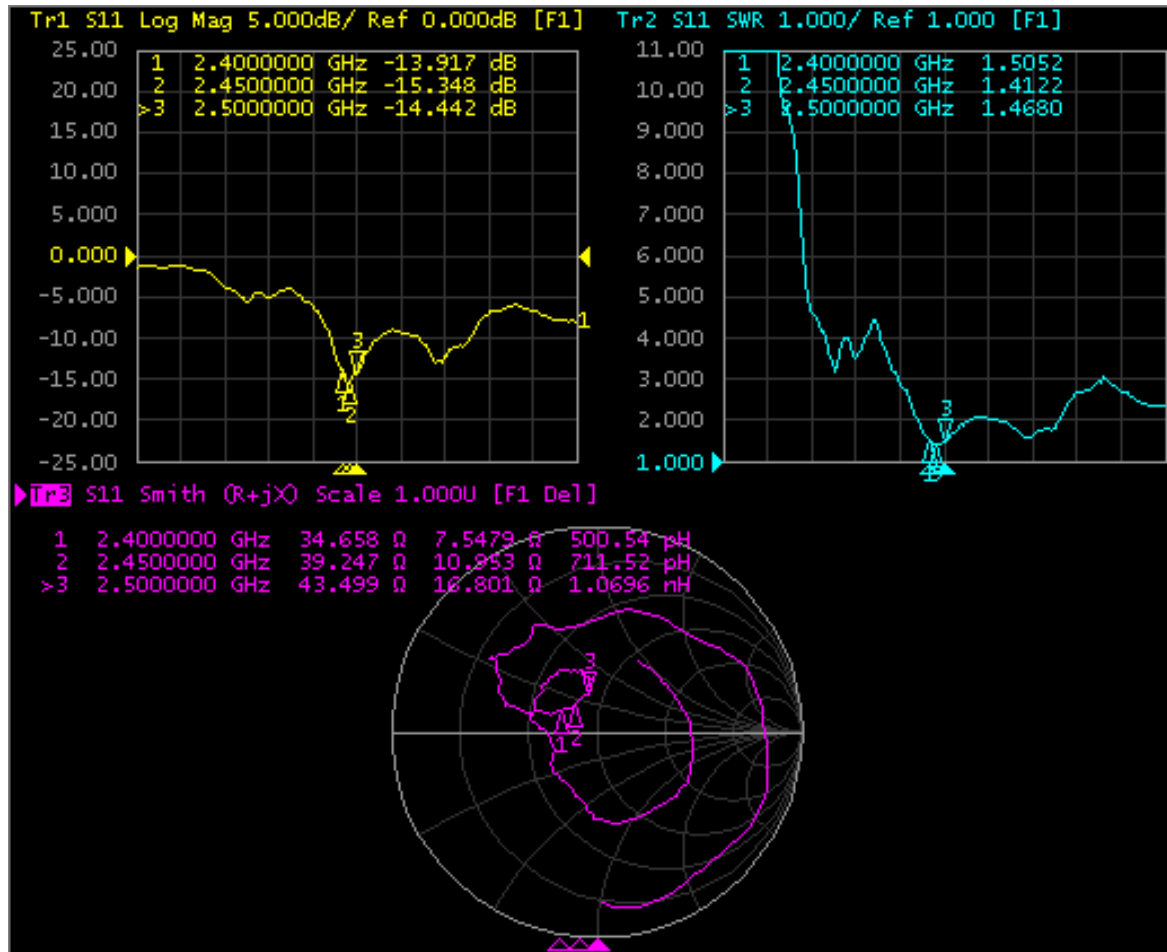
Tr1 S11 Log Mag 5.000dB/ Ref 0.000dB [F1]

25.00
20.00
15.00
10.00
5.000
0.000
-5.000
-10.00
-15.00
-20.00
-25.00

| | | |
|---|---|---|
| 1 | 2.4000000 GHz | -13.917 dB |
| 2 | 2.4500000 GHz | -15.348 dB |
| >3 | 2.5000000 GHz | -14.442 dB |

1
3
1
2

Tr2 S11 SWR 1.000/ Ref 1.000 [F1]

11.00
10.00
9.000
8.000
7.000
6.000
5.000
4.000
3.000
2.000
1.000

| | | |
|---|---|---|
| 1 | 2.4000000 GHz | 1.5052 |
| 2 | 2.4500000 GHz | 1.4122 |
| >3 | 2.5000000 GHz | 1.4680 |

3

Tr3 S11 Smith (R+jX) Scale 1.000U [F1 Del]

| | | | | |
|---|---|---|---|---|
| 1 | 2.4000000 GHz | 34.658 Ω | 7.5479 Ω | 500.54 pH |
| 2 | 2.4500000 GHz | 39.247 Ω | 10.953 Ω | 711.52 pH |
| >3 | 2.5000000 GHz | 43.499 Ω | 16.801 Ω | 1.0696 nH |

3
1
2